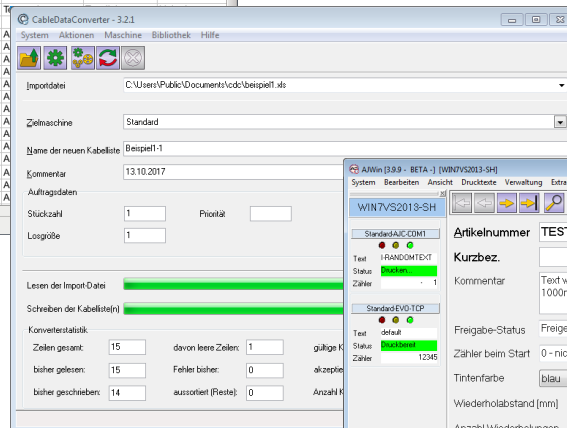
CableDataConverter - 3.2.1

System Aktionen Maschine Bibliothek Hilfe

Importdatei C:\Users\Public\Documents\cdc\beispiel1.xls

Zielmaschine Standard

Name der neuen Kabelliste Beispiel1-1

Kommentar 13.10.2017

Auftragsdaten

Stückzahl 1 Priorität

Losgröße 1

Lesen der Import-Datei

Schreiben der Kabelliste(n)

Konverterstatistik

Zeilen gesamt: 15 davon leere Zeilen: 1 gültige K

bisher gelesen: 15 Fehler bisher: 0 akzepti

bisher geschrieben: 14 aussortiert (Reste): 0 Anzahl K

AJWin [3.9.9 - BETA -] [WIN7VS2013-SH]

System Bearbeiten Ansicht Drucktexte Verwaltung Extra

WIN7VS2013-SH

StandardAJC-COM1

Text I-RANDOMTEXT

Status Drucken...

Zähler - 1

Standard-EVO-TCP

Text default

Status Druckbereit

Zähler 12345

Artikelnummer TES

Kurzbez.

Kommentar Text w 1000r

Freigabe-Status Freige

Zähler beim Start 0 - nic

Tintenfarbe blau

Wiederholabstand [mm]

Anzahl Wiederholungen